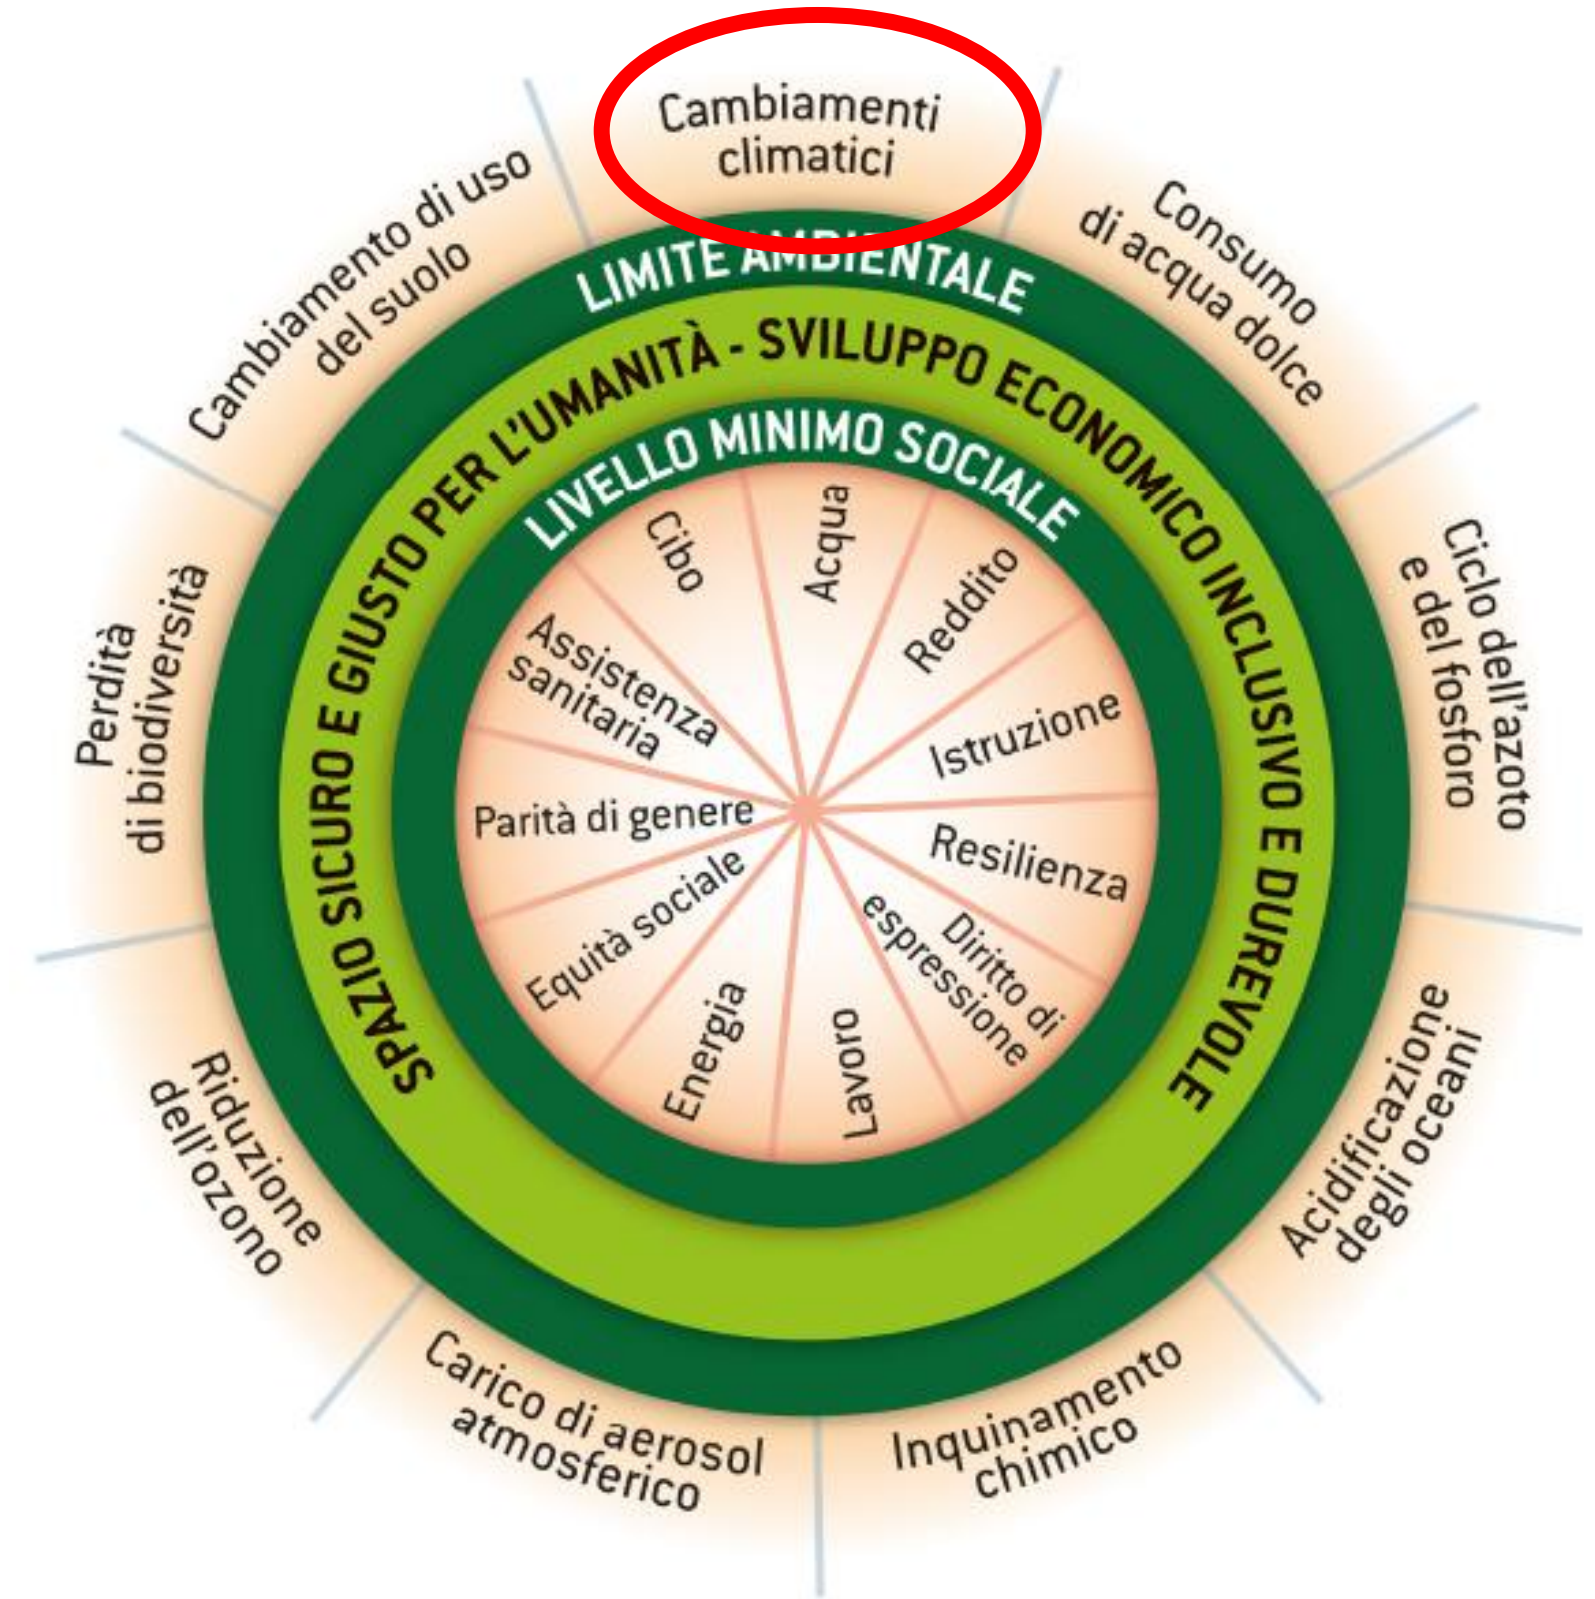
Cambiamenti climatici

Consumo di acqua dolce

Ciclo dell'azoto e del fosforo

Acidificazione degli oceani

Inquinamento chimico

Carico di aerosol atmosferico

Riduzione dell'ozono

Perdità di biodiversità

Cambiamento di uso del suolo

LIMITE AMBIENTALE

SPAZIO SICURO E GIUSTO PER L'UMANITÀ - SVILUPPO ECONOMICO INCLUSIVO E DUREVOLE

LIVELLO MINIMO SOCIALE

Cibo

Acqua

Reddito

Istruzione

Resilienza

Diritto di espressione

Lavoro

Energia

Equità sociale

Parità di genere

Assistenza sanitaria